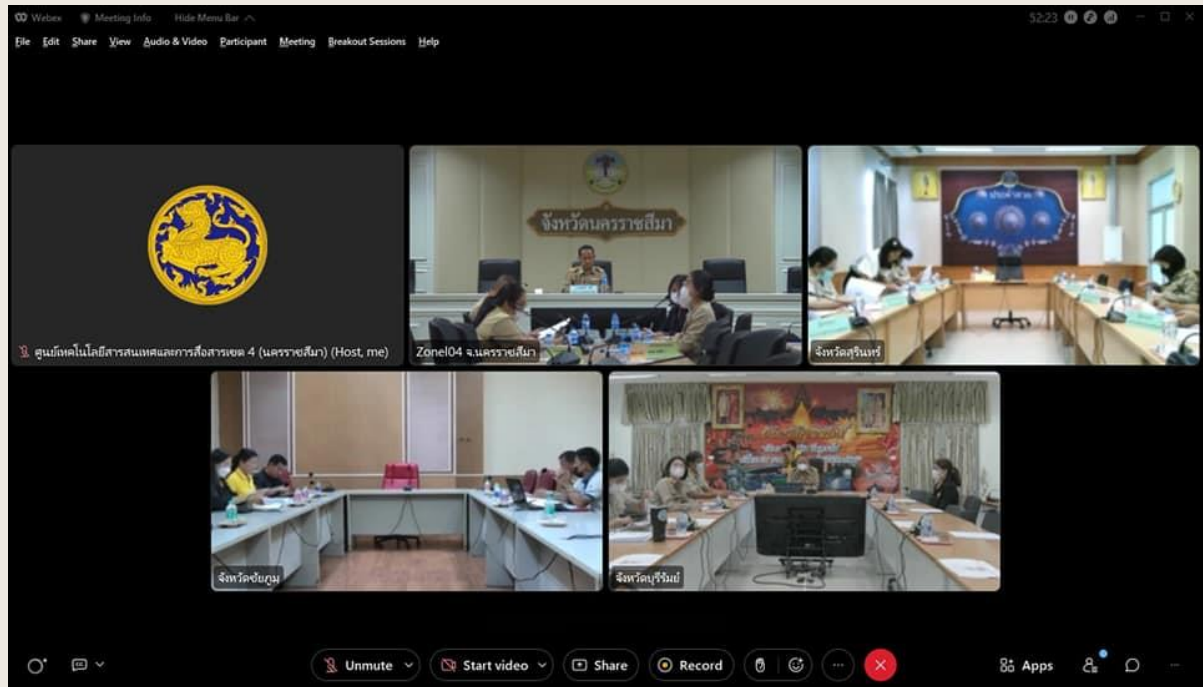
Webex Meeting Info Hide Menu Bar

52:23

File Edit Share View Audio & Video Participant Meeting Breakout Sessions Help

จังหวัดนครราชสีมา

ศูนย์เทคโนโลยีสารสนเทศและการสื่อสารเขต 4 (นครราชสีมา) (Host, me)

Zonel04 จ.นครราชสีมา

จังหวัดสุรินทร์

จังหวัดชัยภูมิ

จังหวัดบุรีรัมย์

Unmute

Start video

Share

Record

Apps